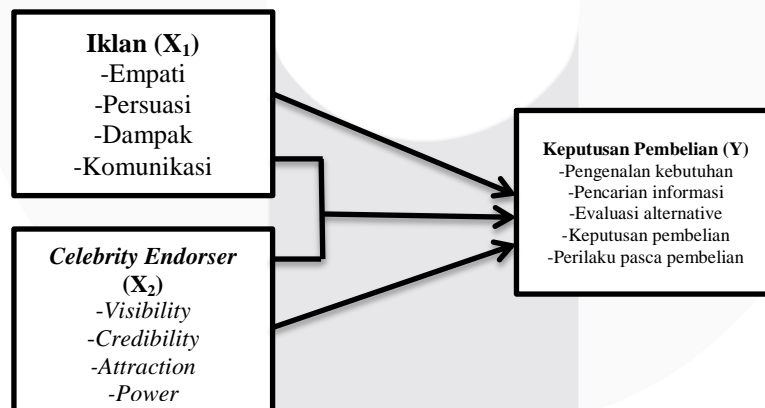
Iklan ($X_1$)
-Empati
-Persuasi
-Dampak
-Komunikasi

Celebrity Endorser ($X_2$)
-Visibility
-Credibility
-Attraction
-Power

Keputusan Pembelian (Y)
-Pengenalan kebutuhan
-Pencarian informasi
-Evaluasi alternative
-Keputusan pembelian
-Perilaku pasca pembelian